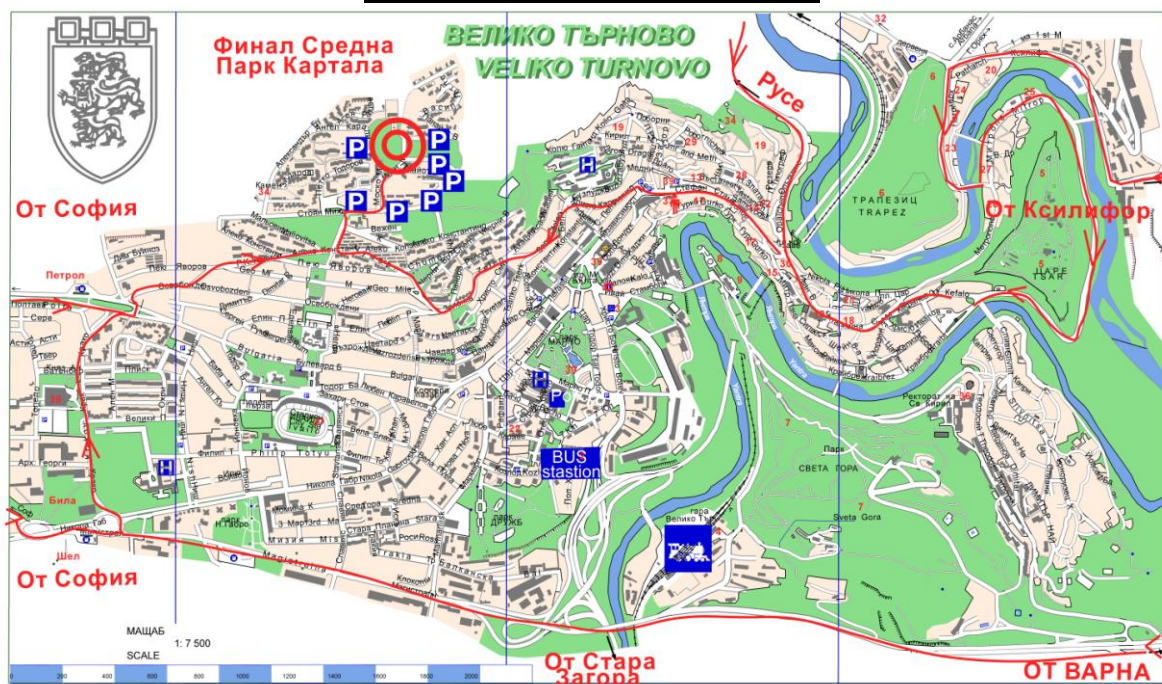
Финал Средна Парк Картала

ВЕЛИКО ТЪРНОВО
VELIKO TURNOVO

Русе

От София

От Ксилифор

ТРАПЕЗИЦ
TRAPEZ

ЦАРЕ
TSAR

Петрол

Била

Шел

От София

BUS station

СВЕТА ГОРА

Sveta Gora

МАЩАБ
SCALE
1: 7 500

От Стара Загора

ОТ ВАРНА

P
P
P
P
P
P
P
P
H
H
P
H

200 400 600 800 1000 1200 1400 1600 1800 2000